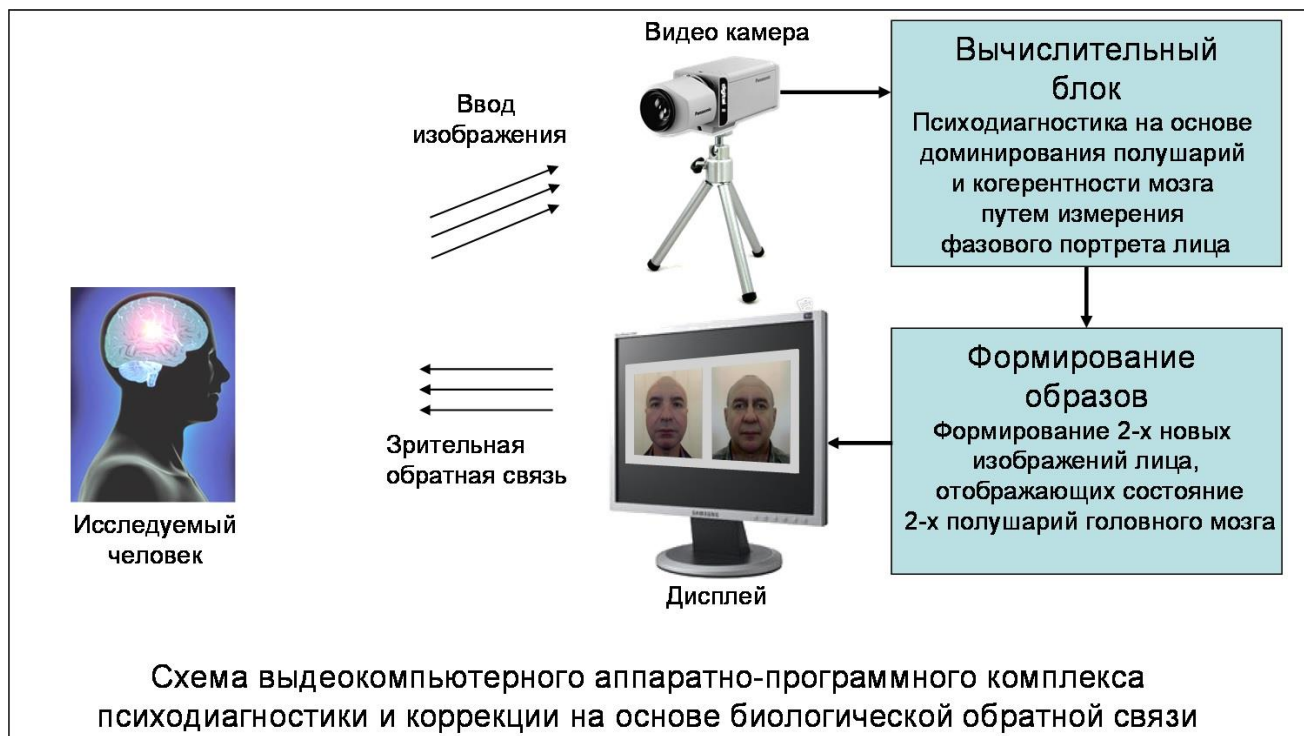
Видео камера

Ввод изображения

Вычислительный блок
Психодиагностика на основе доминирования полушарий и когерентности мозга путем измерения фазового портрета лица

Формирование образов
Формирование 2-х новых изображений лица, отображающих состояние 2-х полушарий головного мозга

Зрительная обратная связь

Исследуемый человек

Дисплей

SAMSUNG

Схема выдеокомпьютерного аппаратно-программного комплекса психодиагностики и коррекции на основе биологической обратной связи